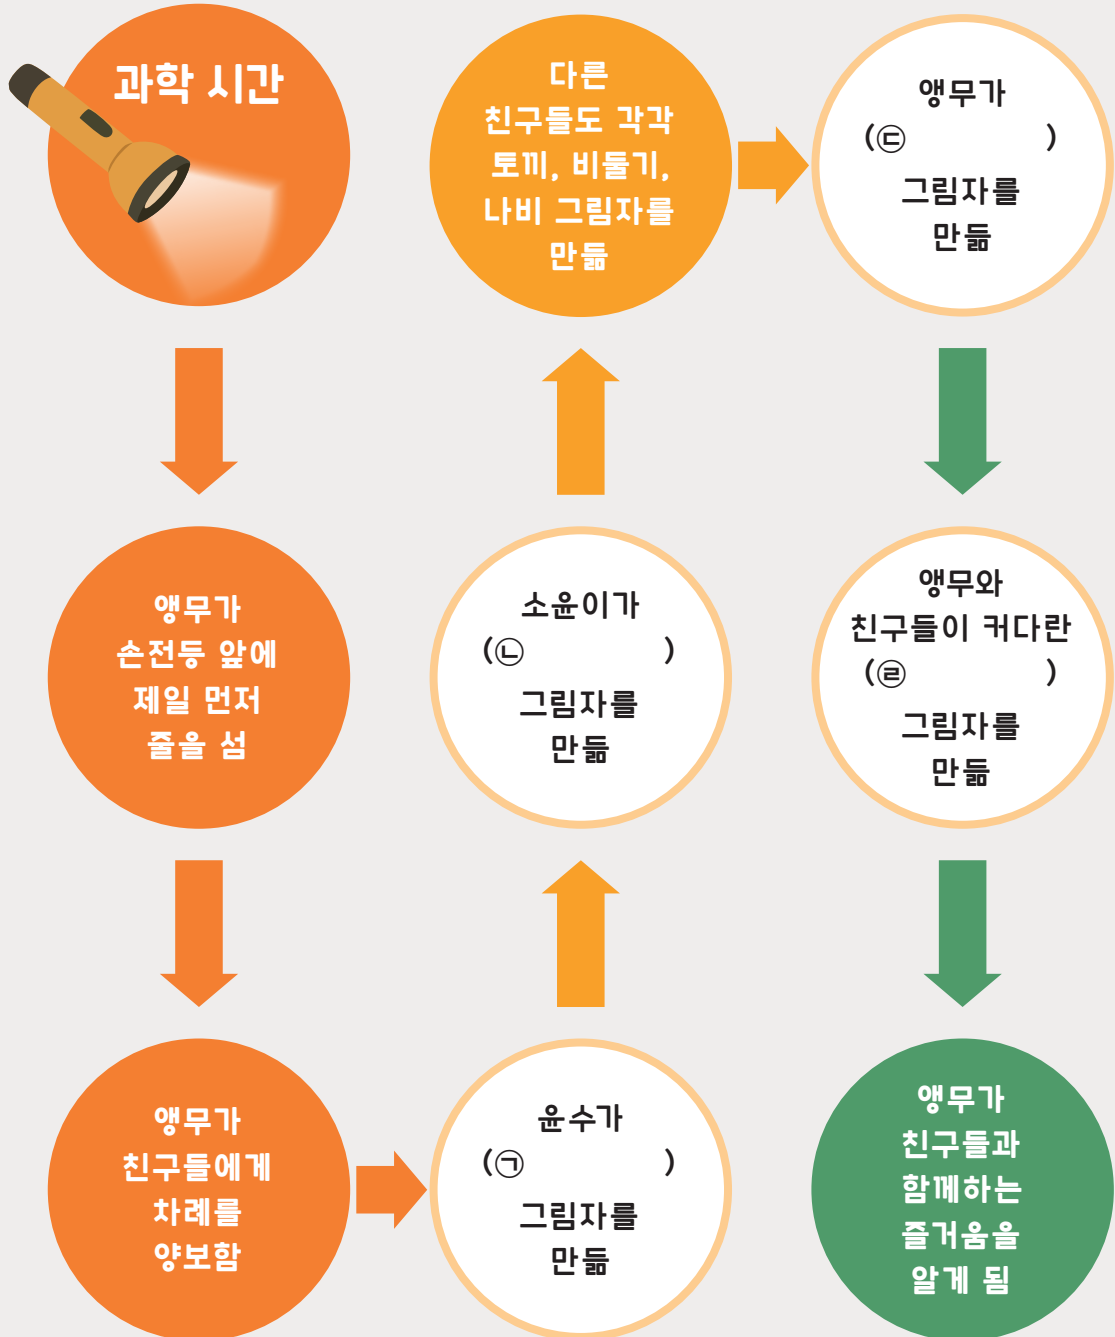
과학 시간

앵무가 손전등 앞에 제일 먼저 줄을 섬

앵무가 친구들에게 차례를 양보함

윤수가 (㉠ ) 그림자를 만듦

소윤이가 (㉡ ) 그림자를 만듦

다른 친구들도 각각 토끼, 비둘기, 나비 그림자를 만듦

앵무가 (㉢ ) 그림자를 만듦

앵무와 친구들이 커다란 (㉣ ) 그림자를 만듦

앵무가 친구들과 함께하는 즐거움을 알게 됨